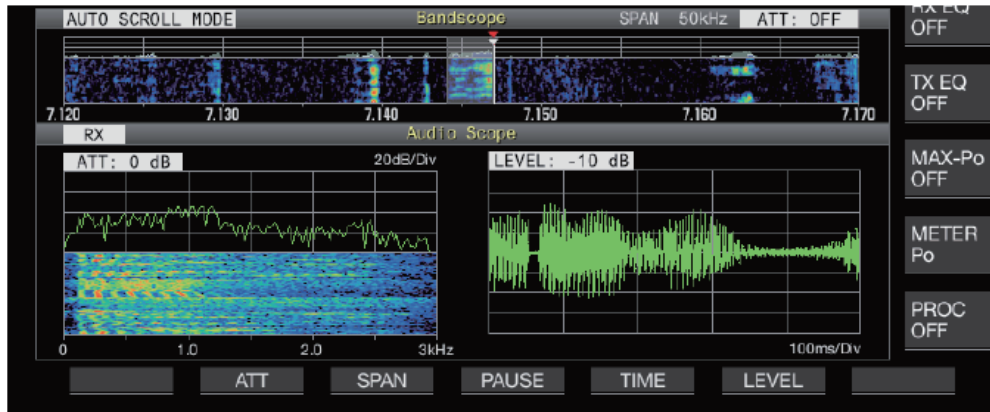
AUTO SCROLL MODE Bandscope SPAN 50kHz ATT: OFF

7.120 7.130 7.140 7.150 7.160 7.170

RX Audio Scope

ATT: 0 dB 20dB/Div

LEVEL: -10 dB

0 1.0 2.0 3kHz

100ms/Div

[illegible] OFF

TX EQ OFF

MAX-Po OFF

METER Po

PROC OFF

ATT SPAN PAUSE TIME LEVEL